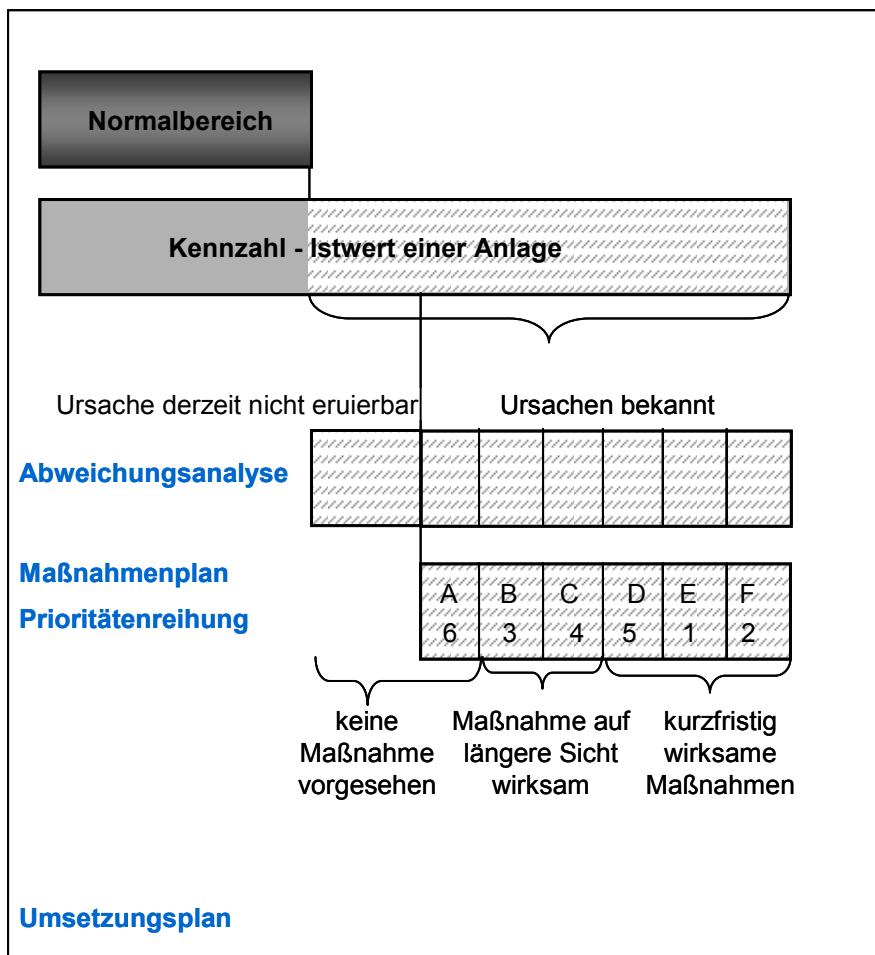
Normalbereich

Kennzahl - Istwert einer Anlage

Ursache derzeit nicht eruierbar

Ursachen bekannt

Abweichungsanalyse

Maßnahmenplan

Prioritätenreihung

| A | B | C | D | E | F |
|---|---|---|---|---|---|
| 6 | 3 | 4 | 5 | 1 | 2 |

keine Maßnahme vorgesehen

Maßnahme auf längere Sicht wirksam

kurzfristig wirksame Maßnahmen

Umsetzungsplan